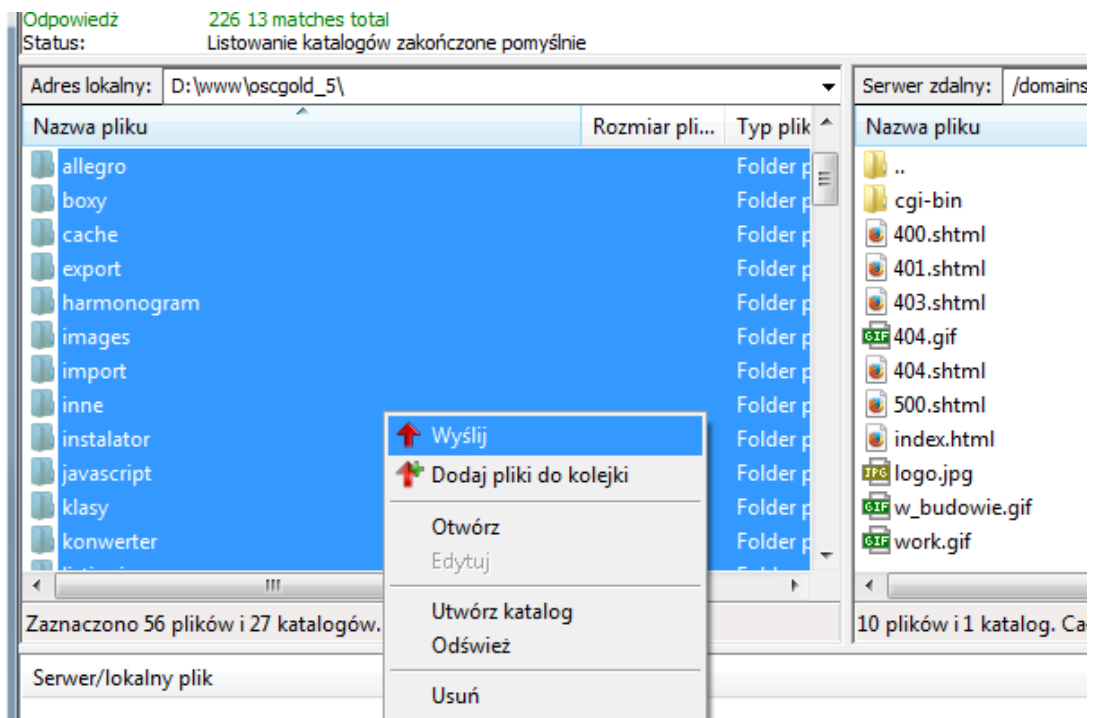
Odpowiedź 226 13 matches total
Status: Listowanie katalogów zakończone pomyślnie

Adres lokalny: D:\www\oscgold_5\

| Nazwa pliku | Rozmiar pli... | Typ plik |
|---|---|---|
| allegro | | Folder p |
| boxy | | Folder p |
| cache | | Folder p |
| export | | Folder p |
| harmonogram | | Folder p |
| images | | Folder p |
| import | | Folder p |
| inne | | Folder p |
| instalator | | Folder p |
| javascript | | Folder p |
| klasy | | Folder p |
| konwerter | | Folder p |

Zaznaczono 56 plików i 27 katalogów.

Wyślij
Dodaj pliki do kolejki
Otwórz
Edytuj
Utwórz katalog
Odśwież
Usuń

Serwer zdalny: /domains

Nazwa pliku
..
cgi-bin
400.shtml
401.shtml
403.shtml
404.gif
404.shtml
500.shtml
index.html
logo.jpg
w_budowie.gif
work.gif

10 plików i 1 katalog. Ca

Serwer/lokalny plik